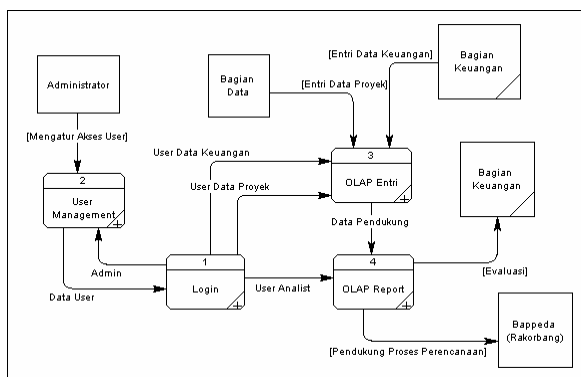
[Entri Data Keuangan]

Bagian Keuangan

Administrator

Bagian Data

[Entri Data Proyek]

[Mengatur Akses User]

User Data Keuangan

3

OLAP Entri

Bagian Keuangan

2

User Management

User Data Proyek

Data Pendukung

Admin

1

Login

4

OLAP Report

[Evaluasi]

Data User

User Analist

Bappeda (Rakorbang)

[Pendukung Proses Perencanaan]